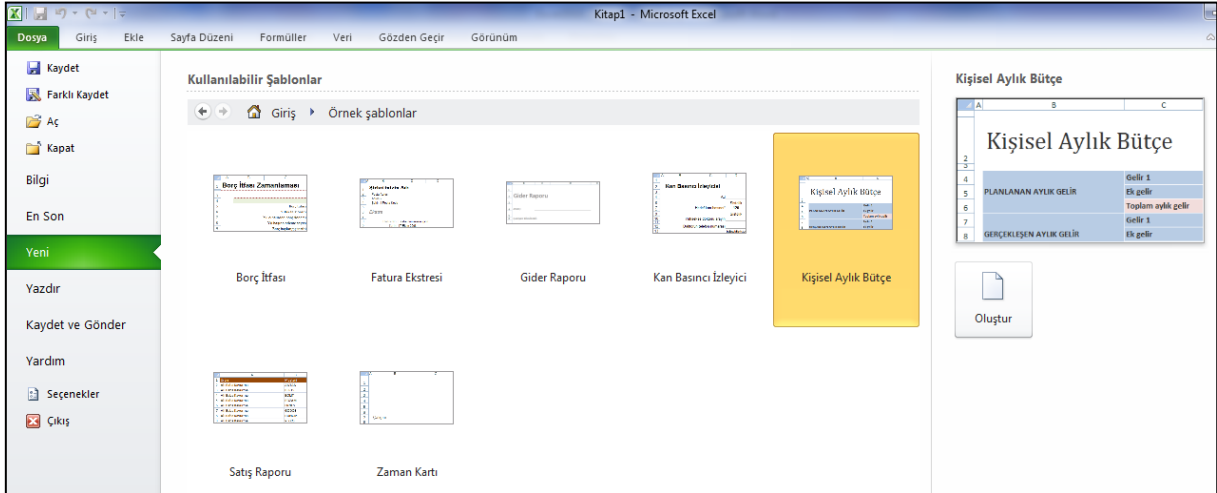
Kitap1 - Microsoft Excel

Dosya Giriş Ekle Sayfa Düzeni Formüller Veri Gözden Geçir Görünüm

Kaydet
Farklı Kaydet
Aç
Kapat
Bilgi
En Son
Yeni
Yazdır
Kaydet ve Gönder
Yardım
Seçenekler
Çıkış

Kullanılabilir Şablonlar

Giriş ▸ Örnek şablonlar

Borç İtfası Zamanlaması

Borç İtfası

Fatura Ekstresi

Gider Raporu

Gider Raporu

Kan Basıncı İzleyici

Kan Basıncı İzleyici

Kişisel Aylık Bütçe

Kişisel Aylık Bütçe

Satış Raporu

Zaman Kartı

Kişisel Aylık Bütçe

| | A | B | C |
|---|---|---|---|
| 2 | | Kişisel Aylık Bütçe | |
| 3 | | | |
| 4 | | | Gelir 1 |
| 5 | | PLANLANAN AYLIK GELİR | Ek gelir |
| 6 | | | Toplam aylık gelir |
| 7 | | | Gelir 1 |
| 8 | | GERÇEKLEŞEN AYLIK GELİR | Ek gelir |

Oluştur